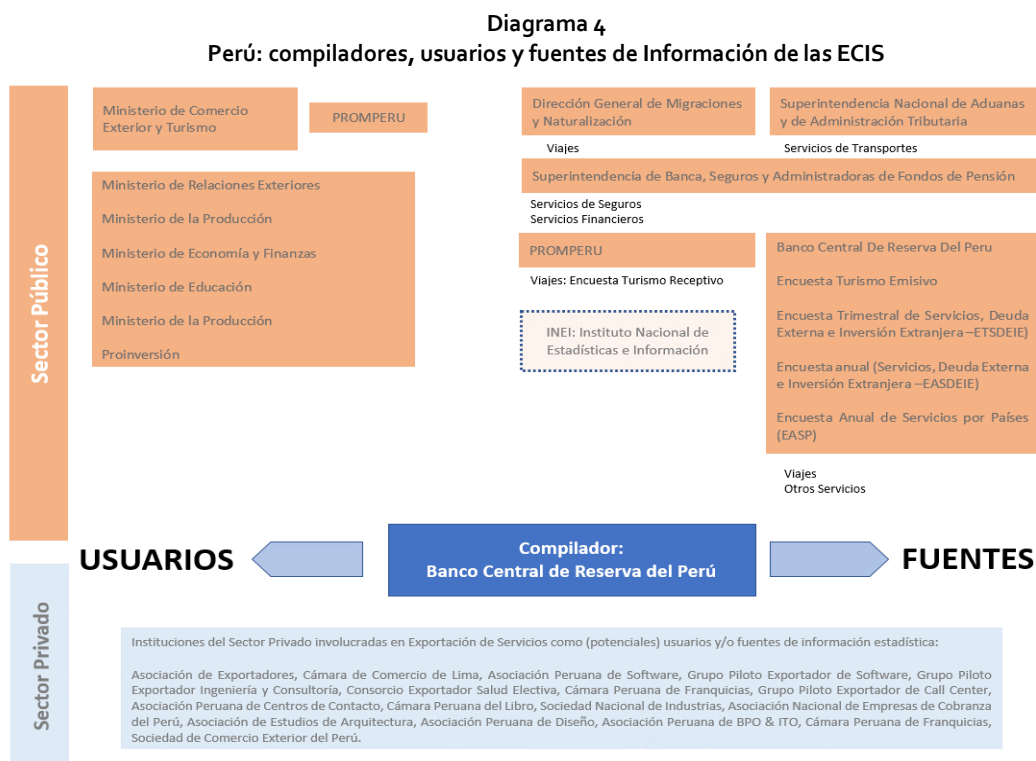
Diagrama 4
Perú: compiladores, usuarios y fuentes de Información de las ECIS

Sector Público

Ministerio de Comercio Exterior y Turismo

PROMPERU

Ministerio de Relaciones Exteriores

Ministerio de la Producción

Ministerio de Economía y Finanzas

Ministerio de Educación

Ministerio de la Producción

Proinversión

Dirección General de Migraciones y Naturalización

Viajes

Superintendencia Nacional de Aduanas y de Administración Tributaria

Servicios de Transportes

Superintendencia de Banca, Seguros y Administradoras de Fondos de Pensión

Servicios de Seguros
Servicios Financieros

PROMPERU

Viajes: Encuesta Turismo Receptivo

INEI: Instituto Nacional de Estadísticas e Información

Banco Central De Reserva Del Peru

Encuesta Turismo Emisivo

Encuesta Trimestral de Servicios, Deuda Externa e Inversión Extranjera –ETSDEIE)

Encuesta anual (Servicios, Deuda Externa e Inversión Extranjera –EASDEIE)

Encuesta Anual de Servicios por Países (EASP)

Viajes
Otros Servicios

USUARIOS

Compilador:
Banco Central de Reserva del Perú

FUENTES

Sector Privado

Instituciones del Sector Privado involucradas en Exportación de Servicios como (potenciales) usuarios y/o fuentes de información estadística:

Asociación de Exportadores, Cámara de Comercio de Lima, Asociación Peruana de Software, Grupo Piloto Exportador de Software, Grupo Piloto Exportador Ingeniería y Consultoría, Consorcio Exportador Salud Electiva, Cámara Peruana de Franquicias, Grupo Piloto Exportador de Call Center, Asociación Peruana de Centros de Contacto, Cámara Peruana del Libro, Sociedad Nacional de Industrias, Asociación Nacional de Empresas de Cobranza del Perú, Asociación de Estudios de Arquitectura, Asociación Peruana de Diseño, Asociación Peruana de BPO & ITO, Cámara Peruana de Franquicias, Sociedad de Comercio Exterior del Perú.